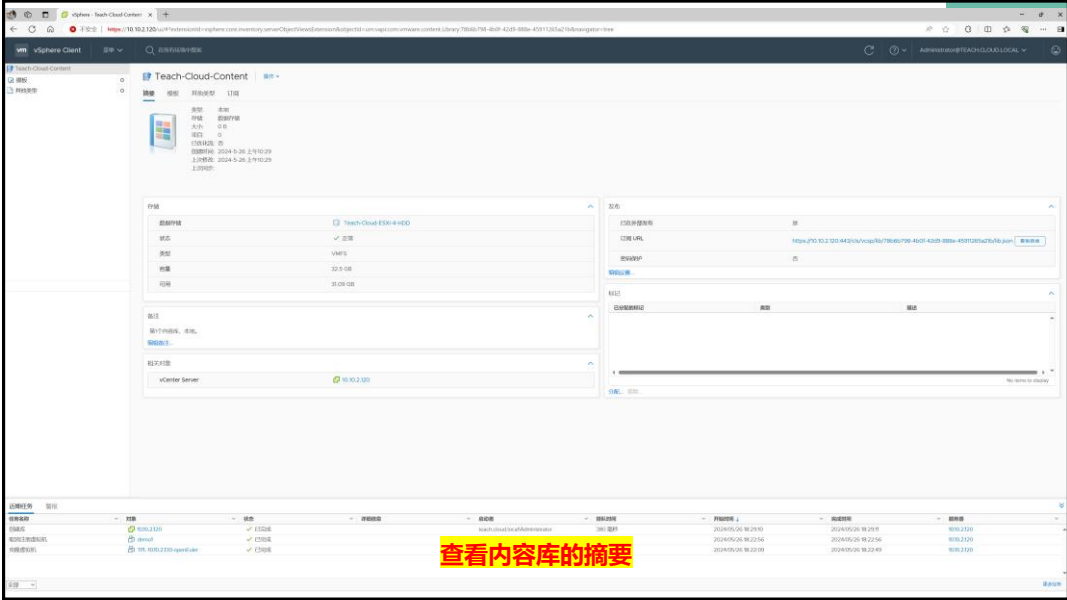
vSphere - Teach-Cloud-Content ×

不安全 | https://10.10.2.120/ui/#?extensionId=vsphere.core.inventory.serverObjectViewsExtension&objectId=urn:vapi:com.vmware.content.Library:78b6b798-4b0f-42d9-888e-45911265a21b&navigator=tree

vm vSphere Client 菜单

在所有环境中搜索

Administrator@TEACH.CLOUD.LOCAL

Teach-Cloud-Content
模板
其他类型

Teach-Cloud-Content 操作

摘要 模板 其他类型 订阅

类型: 本地
存储: 数据存储
大小: 0 B
项目: 0
已启用发布: 否
创建时间: 2024-5-26 上午10:29
上次修改: 2024-5-26 上午10:29
上次同步:

存储

| | |
|---|---|
| 数据存储 | Teach-Cloud-ESXi-4-HDD |
| 状态 | ✓ 正常 |
| 类型 | VMFS |
| 容量 | 32.5 GB |
| 可用 | 31.09 GB |

备注

第1个内容库。本地。
编辑备注...

相关对象

| | |
|---|---|
| vCenter Server | 10.10.2.120 |

发布

| | |
|---|---|
| 已启用外部发布 | 否 |
| 订阅 URL | https://10.10.2.120:443/cls/vcsp/lib/78b6b798-4b0f-42d9-888e-45911265a21b/lib.json 复制链接 |
| 密码保护 | 否 |

编辑设置...

标记

| 已分配的标记 | 类别 | 描述 |
|---|---|---|

No items to display

分配... 删除

近期任务 警报

| 任务名称 | 对象 | 状态 | 详细信息 | 启动者 | 排队时间 | 开始时间 ↓ | 完成时间 | 服务器 |
|---|---|---|---|---|---|---|---|---|
| 创建库 | 10.10.2.120 | ✓ 已完成 | | teach.cloud.local\Administrator | 380 毫秒 | 2024/05/26 10:29:10 | 2024/05/26 10:29:11 | 10.10.2.120 |
| 取消注册虚拟机 | demo11 | ✓ 已完成 | | | | 2024/05/26 10:22:56 | 2024/05/26 10:22:56 | 10.10.2.120 |
| 关闭虚拟机 | TPL-10.10.2.100-openEuler | ✓ 已完成 | | | | 2024/05/26 10:22:09 | 2024/05/26 10:22:49 | 10.10.2.120 |

查看内容库的摘要

全部 更多任务